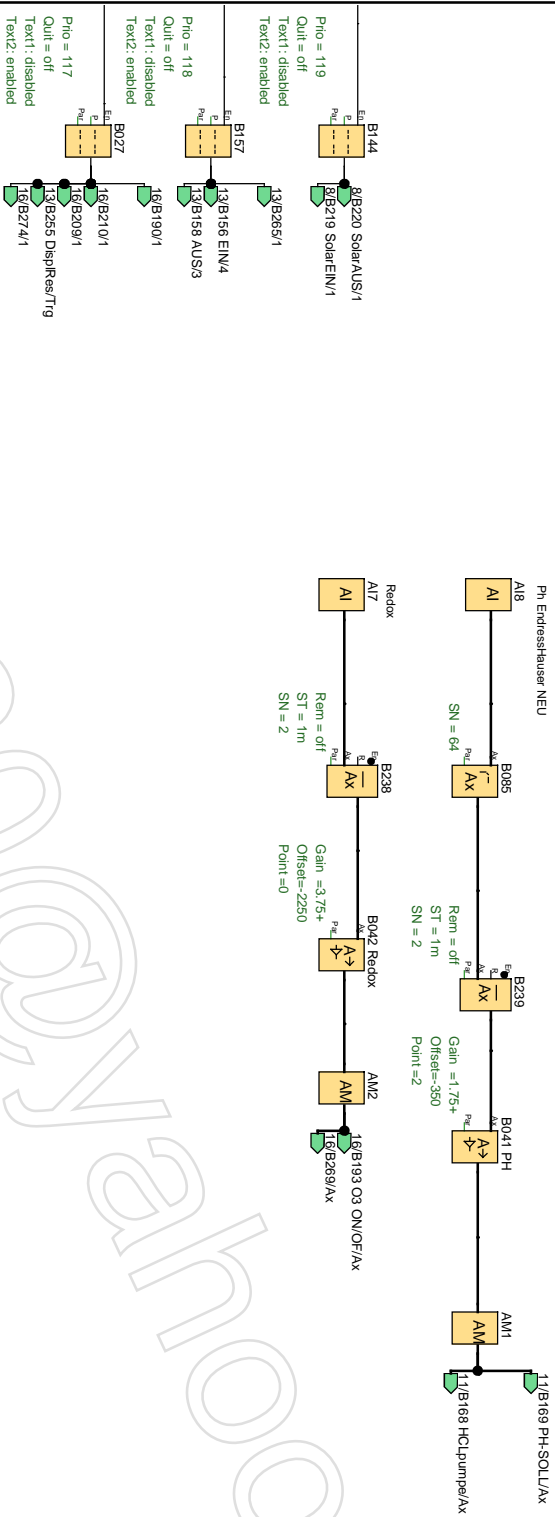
Prio = 119
Quit = off
Text1: disabled
Text2: enabled

B144
8/B220 SolarAUS/1
8/B219 SolarEIN/1

Prio = 118
Quit = off
Text1: disabled
Text2: enabled

B157
13/B265/1
13/B156 EIN/4
13/B158 AUS/3

Prio = 117
Quit = off
Text1: disabled
Text2: enabled

B027
16/B190/1
16/B210/1
16/B209/1
13/B255 DisplRes/Trg
16/B274/1

Ph EndressHauser NEU
AI8
AI
SN = 64
B085
Rem = off
ST = 1m
SN = 2
B239
Gain = 1,75+
Offset=-350
Point =2
B041 PH
AM1
AM
11/B169 PH-SOLL/Ax
11/B168 HCLpumpe/Ax

Redox
AI7
AI
Rem = off
ST = 1m
SN = 2
B238
Gain = 3,75+
Offset=-2250
Point =0
B042 Redox
AM2
AM
16/B193 O3 ON/OF/Ax
16/B269/Ax